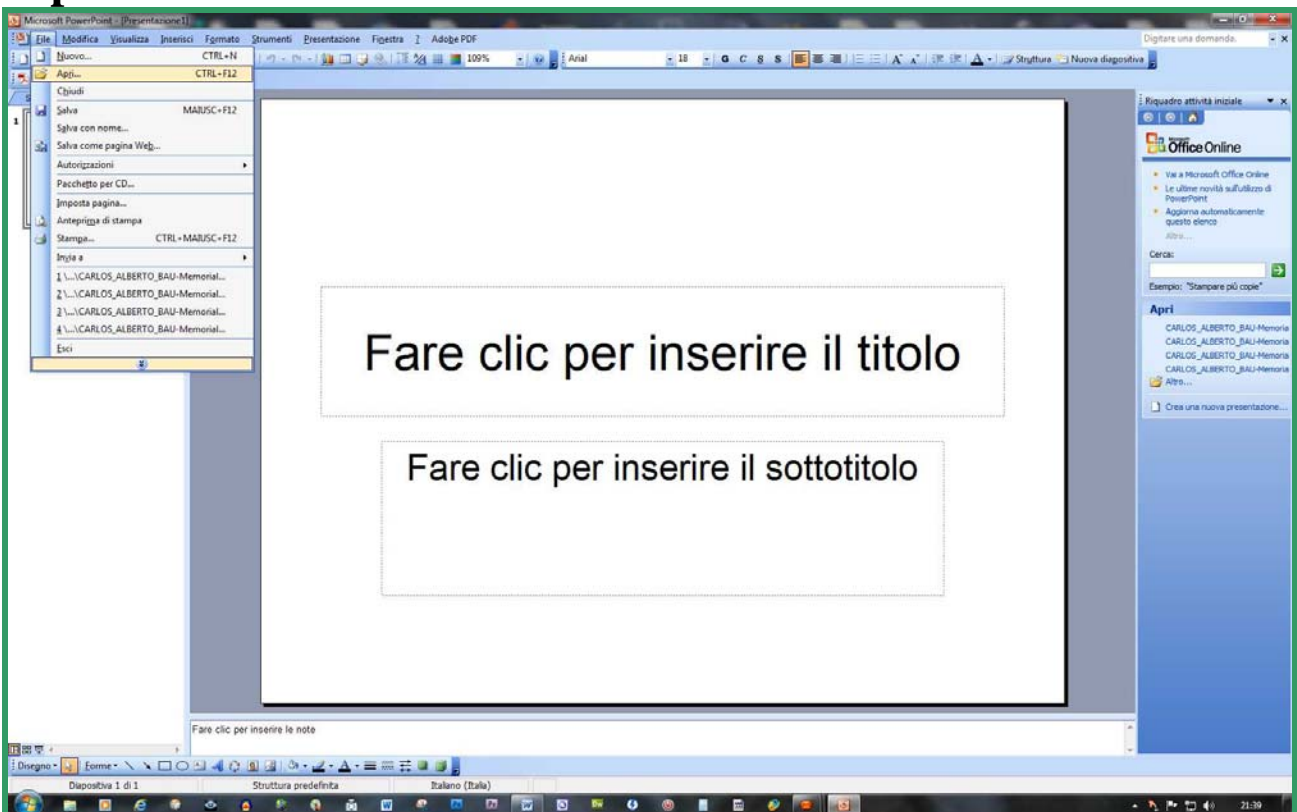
Microsoft PowerPoint - [Presentazione1]

File Modifica Visualizza Inserisci Formato Strumenti Presentazione Finestra ? Adobe PDF

Digitare una domanda.

109%

Arial

18

G C S S

Struttura Nuova diapositiva

Nuovo... CTRL+N
Apri... CTRL+F12
Chiudi
Salva MAIUSC+F12
Salva con nome...
Salva come pagina Web...
Autorizzazioni
Pacchetto per CD...
Imposta pagina...
Anteprima di stampa
Stampa... CTRL+MAIUSC+F12
Invia a
1 \...\CARLOS_ALBERTO_BAU-Memorial...
2 \...\CARLOS_ALBERTO_BAU-Memorial...
3 \...\CARLOS_ALBERTO_BAU-Memorial...
4 \...\CARLOS_ALBERTO_BAU-Memorial...
Esci

Fare clic per inserire il titolo

Fare clic per inserire il sottotitolo

Riquadro attività iniziale

Office Online

Vai a Microsoft Office Online
Le ultime novità sull'utilizzo di PowerPoint
Aggiorna automaticamente questo elenco
Altro...

Cerca:

Esempio: "Stampare più copie"

Apri
CARLOS_ALBERTO_BAU-Memoria
CARLOS_ALBERTO_BAU-Memoria
CARLOS_ALBERTO_BAU-Memoria
CARLOS_ALBERTO_BAU-Memoria
Altro...

Crea una nuova presentazione...

Fare clic per inserire le note

Disegno Forme

Diapositiva 1 di 1 Struttura predefinita Italiano (Italia)

21:39